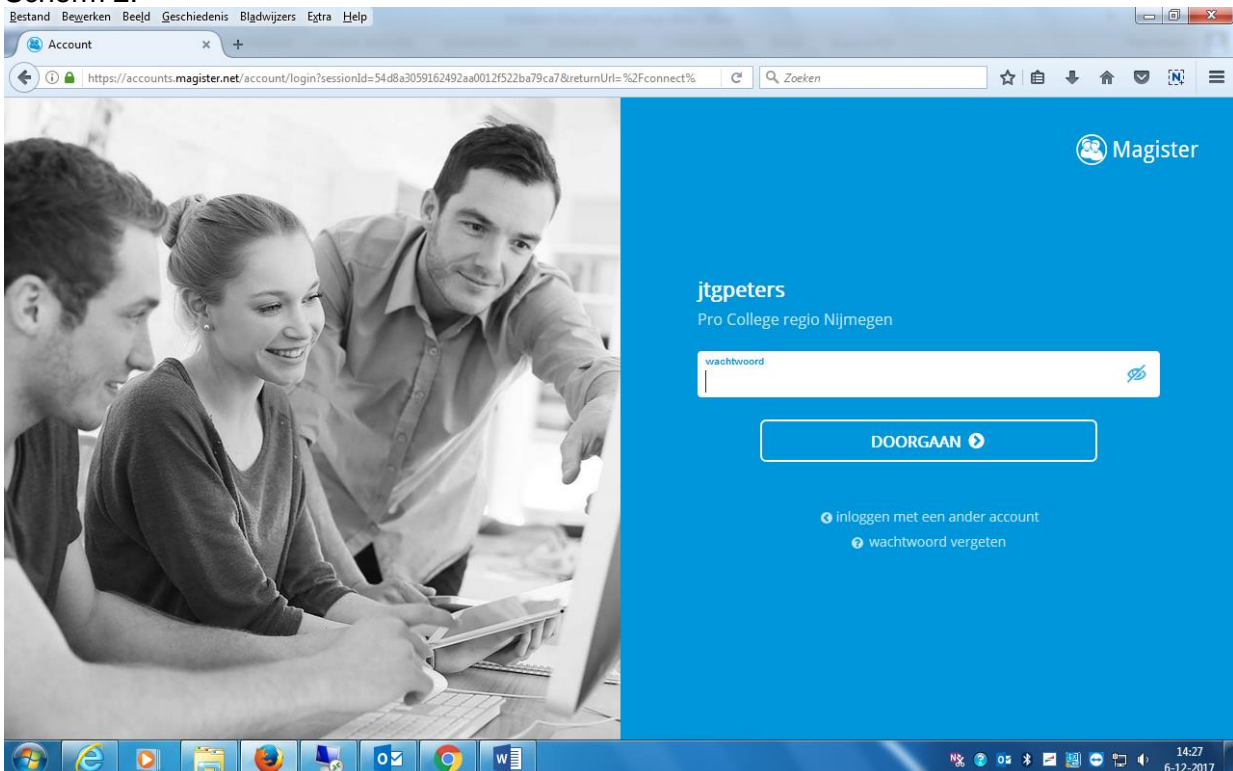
Scherm 2:

Bestand Bewerken Beeld Geschiedenis Bladwijzers Extra Help

Account

https://accounts.magister.net/account/login?sessionId=54d8a3059162492aa0012f522ba79ca7&returnUrl=%2Fconnect%

Zoeken

Magister

jtgpeters

Pro College regio Nijmegen

wachtwoord

DOORGAAN

inloggen met een ander account

wachtwoord vergeten

14:27
6-12-2017